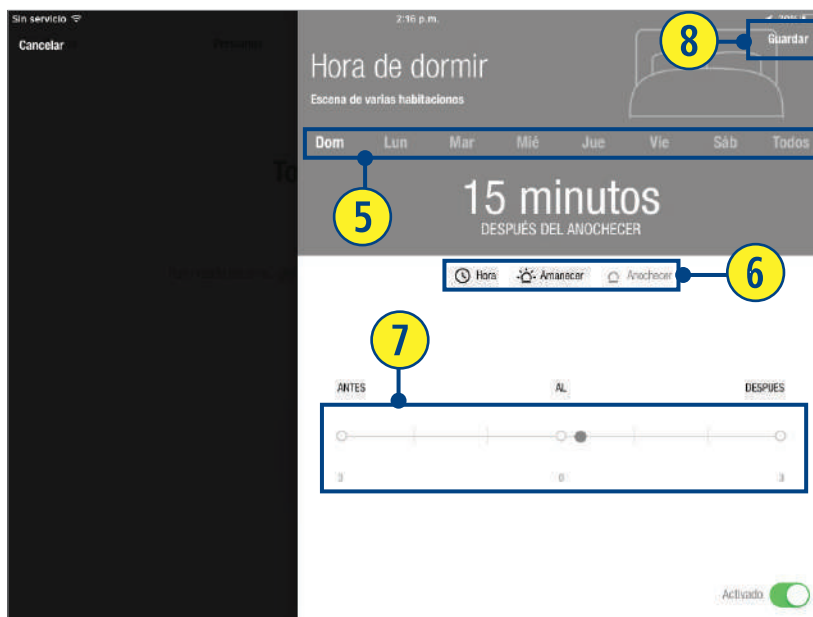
Sin servicio

Cancelar

2:16 p.m.

8

Guardar

Hora de dormir

Escena de varias habitaciones

Dom Lun Mar Mié Jue Vie Sáb Todos

5

15 minutos

DESPUÉS DEL ANOCHECER

Hora Amanecer Anochecer

6

7

ANTES AL DESPUES

3 0 3

Activado